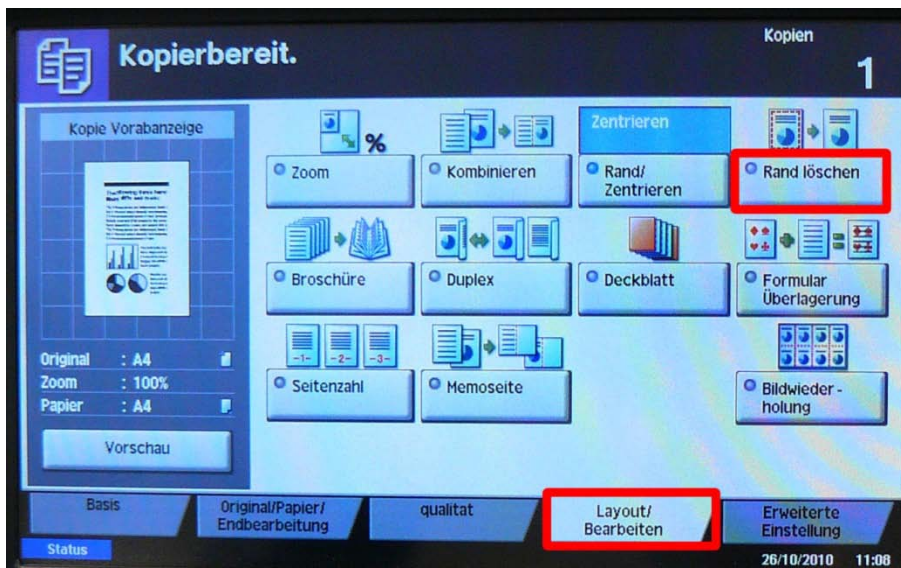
Kopierbereit.

Kopien
1

Kopie Vorabanzeige

Original : A4
Zoom : 100%
Papier : A4

Vorschau

%
Zoom

Kombinieren

Zentrieren
Rand/ Zentrieren

Rand löschen

Broschüre

Duplex

Deckblatt

Formular Überlagerung

-1- -2- -3-
Seitenzahl

Memoseite

Bildwieder - holung

Basis

Original/Papier/ Endbearbeitung

qualitat

Layout/ Bearbeiten

Erweiterte Einstellung

Status

26/10/2010 11:08